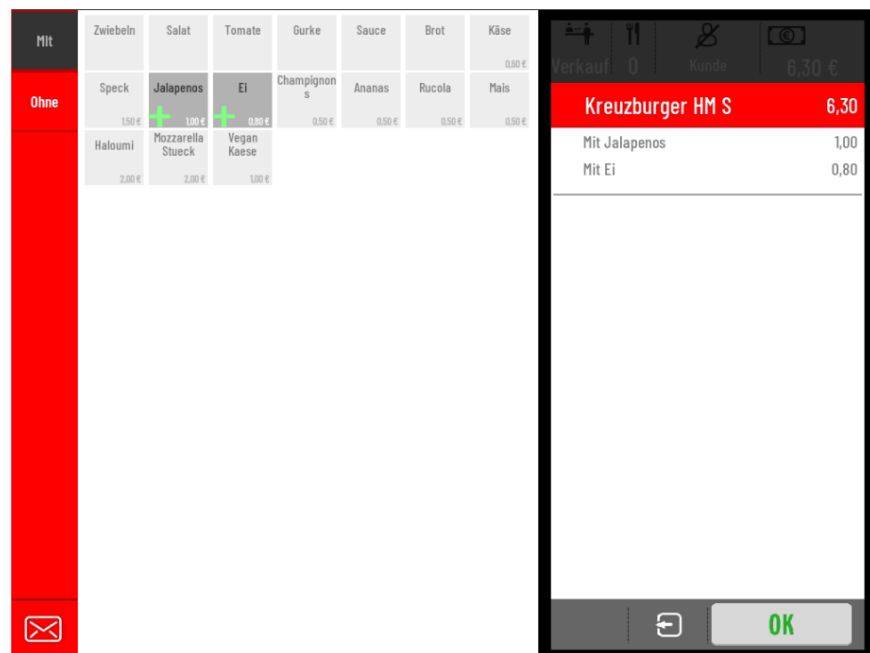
Mit

Ohne

Zwiebeln

Salat

Tomate

Gurke

Sauce

Brot

Käse
0,80 €

Speck
1,50 €

Jalapenos
1,00 €

Ei
0,80 €

Champignons
0,50 €

Ananas
0,50 €

Rucola
0,50 €

Mais
0,50 €

Haloumi
2,00 €

Mozzarella Stueck
2,00 €

Vegan Kaese
1,00 €

Verkauf 0 Kunde 6,30 €

Kreuzburger HM S 6,30

Mit Jalapenos 1,00

Mit Ei 0,80

OK